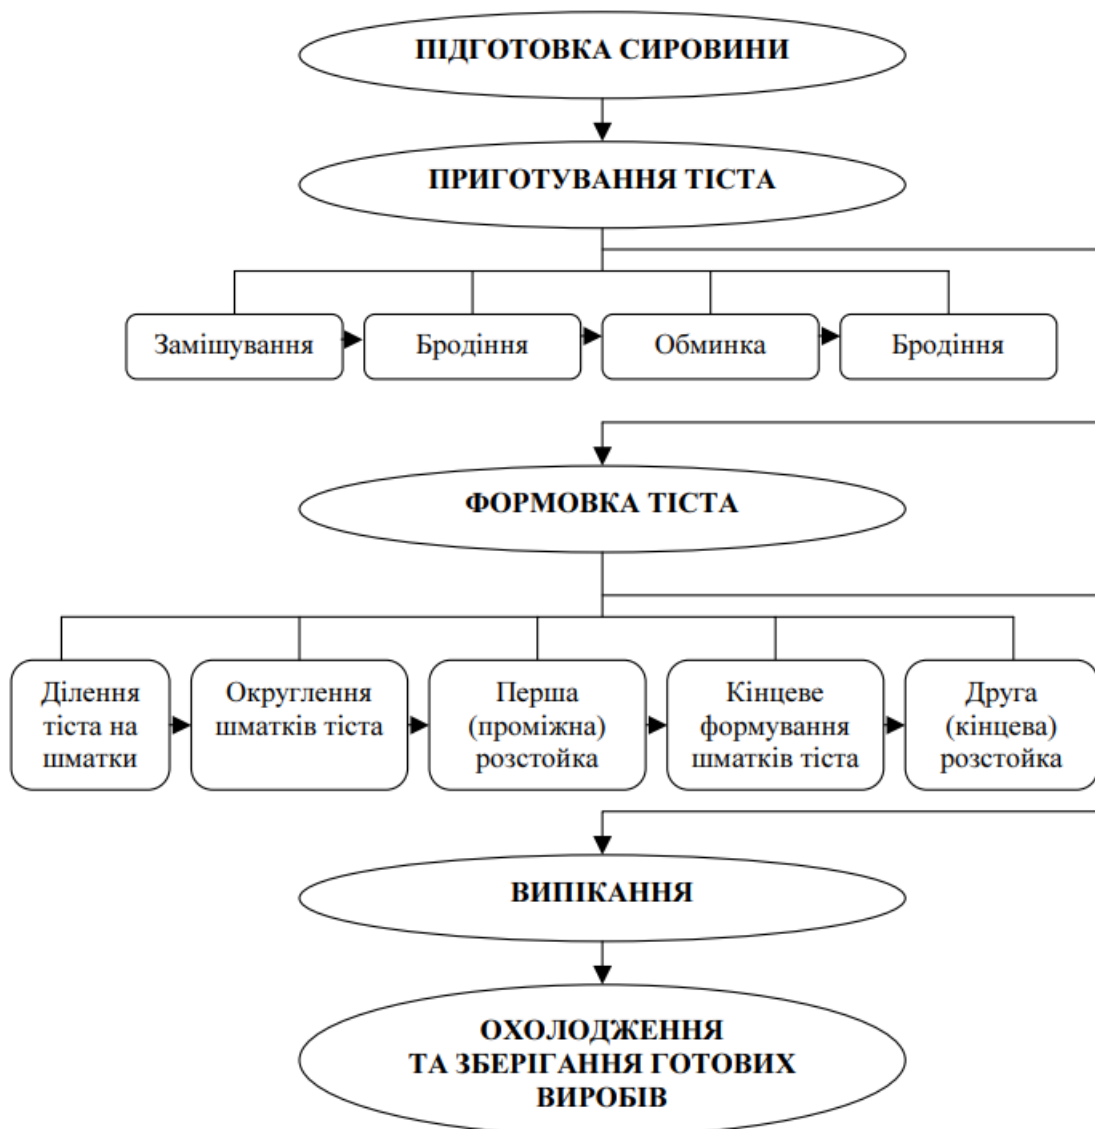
ПІДГОТОВКА СИРОВИНИ

ПРИГОТУВАННЯ ТІСТА

Замішування

Бродіння

Обминка

Бродіння

ФОРМОВКА ТІСТА

Ділення тіста на шматки

Округлення шматків тіста

Перша (проміжна) розстойка

Кінцеве формування шматків тіста

Друга (кінцева) розстойка

ВИПІКАННЯ

ОХОЛОДЖЕННЯ ТА ЗБЕРІГАННЯ ГОТОВИХ ВИРОБІВ